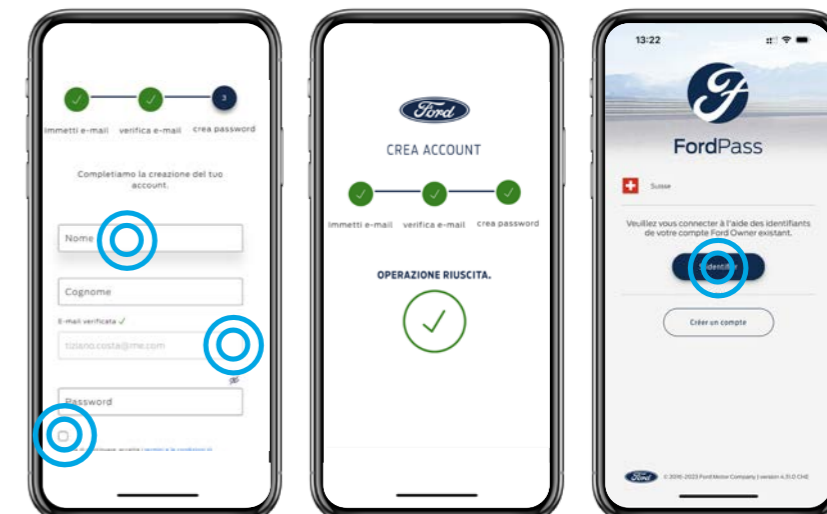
3

Immetti e-mail verifica e-mail crea password

Completiamo la creazione del tuo account.

Nome

Cognome

E-mail verificata ✓

tiziano.costa@me.com

Password

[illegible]

Ford

CREA ACCOUNT

Immetti e-mail verifica e-mail crea password

OPERAZIONE RIUSCITA.

13:22

FordPass

Suisse

Veuillez vous connecter à l'aide des identifiants de votre compte Ford Owner existant.

S'identifier

Créer un compte

Ford

© 2016-2023 Ford Motor Company | version 4.31.0 CHE